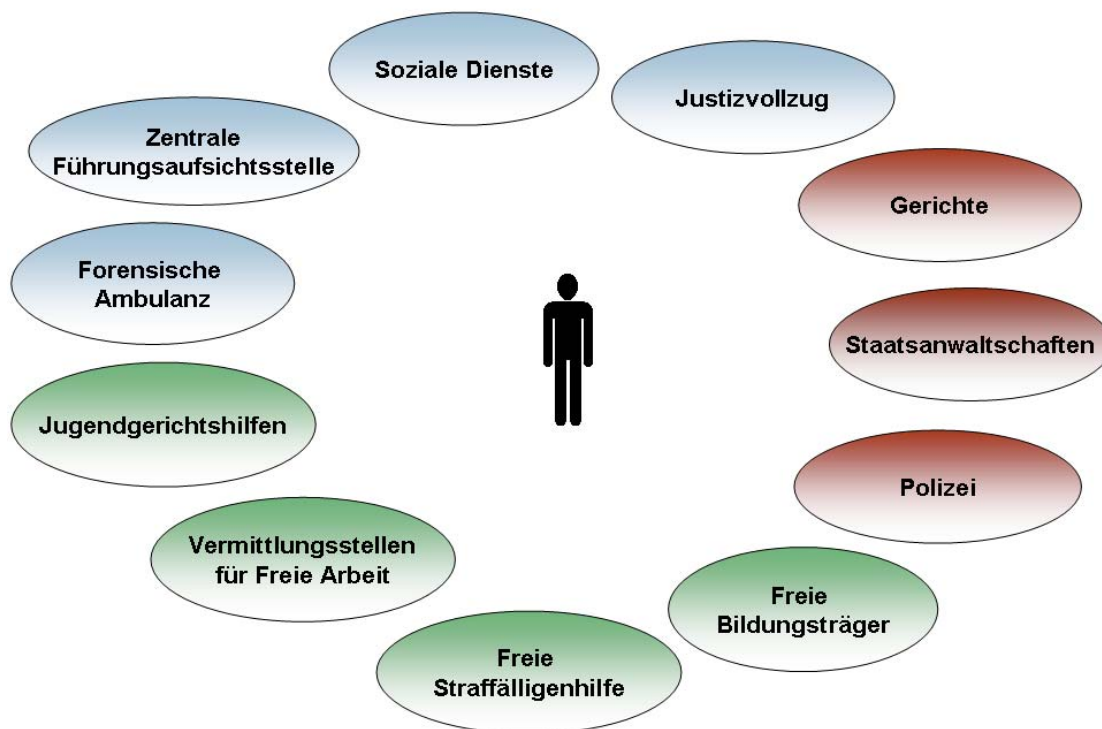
Soziale Dienste

Justizvollzug

Zentrale Führungsaufsichtsstelle

Gerichte

Forensische Ambulanz

Staatsanwaltschaften

Jugendgerichtshilfen

Polizei

Vermittlungsstellen für Freie Arbeit

Freie Bildungsträger

Freie Straffälligenhilfe